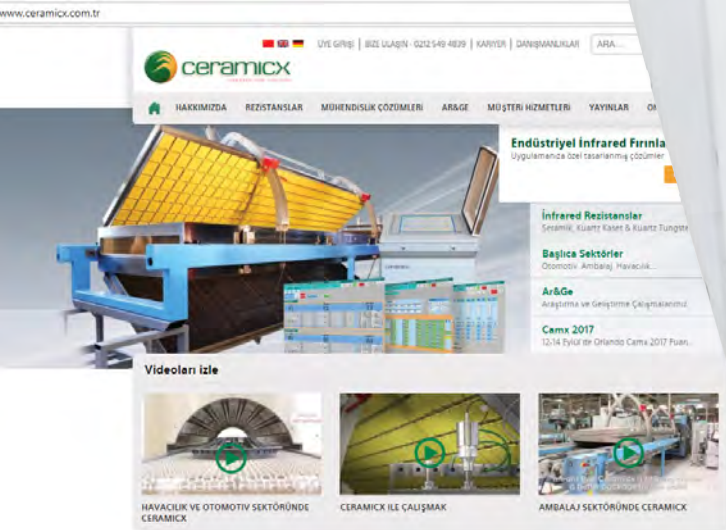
www.ceramicx.com.tr

ceramicx

ÜYE GİRİŞİ | BİZE ULAŞIN · 0212 549 4839 | KARİYER | DANIŞMANLIKLAR | ARA...

HAKKIMIZDA REZİSTANSLAR MÜHENDİSLİK ÇÖZÜMLERİ AR&GE MÜŞTERİ HİZMETLERİ YAYINLAR O

Endüstriyel İnfrared Fırınla
Uygulamanıza özel tasarlanmış çözümler

İnfrared Rezistanslar
Seramik, Kuartz Kaset & Kuartz Tungste

Başlıca Sektörler
Otomotiv, Ambalaj, Havacılık...

Ar&Ge
Araştırma ve Geliştirme Çalışmalarımız

Camx 2017
12-14 Eylül'de Orlando Camx 2017 Fuarı

Videoları izle

HAVACILIK VE OTOMOTİV SEKTÖRÜNDE CERAMICX

CERAMICX İLE ÇALIŞMAK

AMBALAJ SEKTÖRÜNDE CERAMICX